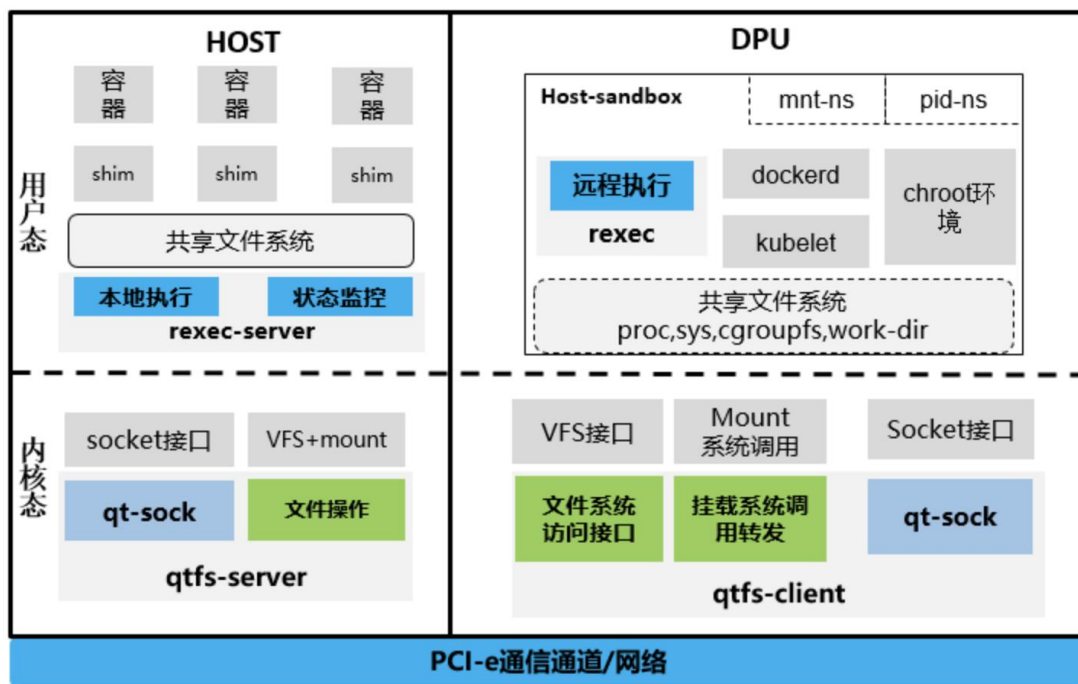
HOST

容器 容器 容器

shim shim shim

用户态

共享文件系统

本地执行 状态监控

rexec-server

内核态

socket接口 VFS+mount

qt-sock 文件操作

qtfs-server

DPU

Host-sandbox mnt-ns pid-ns

远程执行

rexec

dockerd

kubelet

chroot环境

共享文件系统
proc,sys,cgroupfs,work-dir

VFS接口 Mount 系统调用 Socket接口

文件系统访问接口 挂载系统调用转发 qt-sock

qtfs-client

PCI-e通信通道/网络